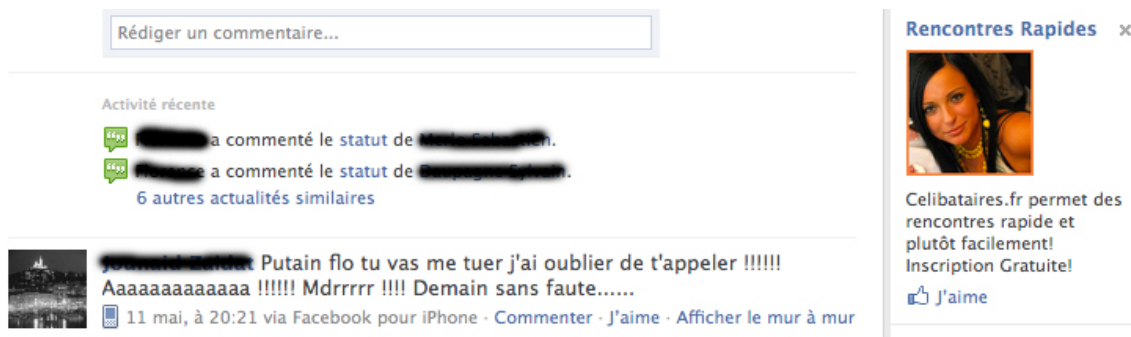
Rédiger un commentaire...

Activité récente

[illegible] a commenté le statut de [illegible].

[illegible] a commenté le statut de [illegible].

6 autres actualités similaires

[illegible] Putain flo tu vas me tuer j'ai oublier de t'appeler !!!!!! Aaaaaaaaaaaa !!!!!! Mdrrrrr !!!! Demain sans faute......

11 mai, à 20:21 via Facebook pour iPhone · Commenter · J'aime · Afficher le mur à mur

Rencontres Rapides ×

Celibataires.fr permet des rencontres rapide et plutôt facilement! Inscription Gratuite!

J'aime